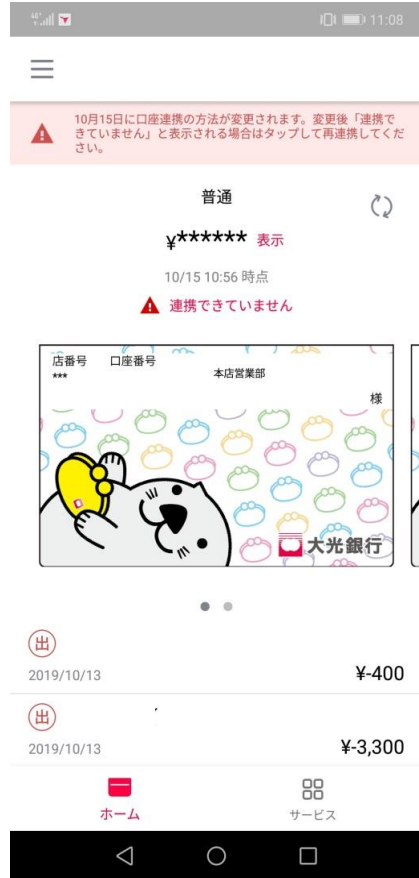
11:08

10月15日に口座連携の方法が変更されます。変更後「連携できていません」と表示される場合はタップして再連携してください。

普通

¥****** 表示

10/15 10:56 時点

連携できていません

店番号 口座番号
***
本店営業部
様

大光銀行

出
2019/10/13
¥-400

出
2019/10/13
¥-3,300

ホーム
サービス